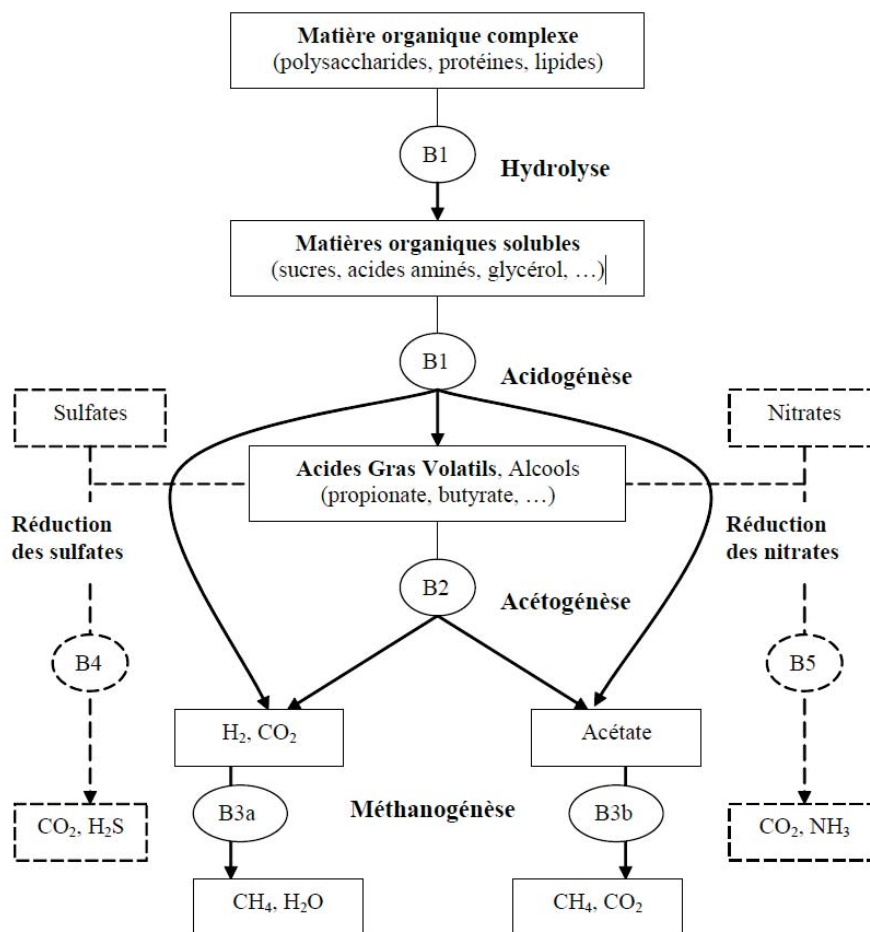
**Matière organique complexe**
(polysaccharides, protéines, lipides)

B1

**Hydrolyse**

**Matières organiques solubles**
(sucres, acides aminés, glycérol, …)

B1

**Acidogénèse**

Sulfates

Nitrates

**Acides Gras Volatils**, Alcools
(propionate, butyrate, …)

**Réduction des sulfates**

**Réduction des nitrates**

B2

**Acétogénèse**

B4

B5

$H_2$, $CO_2$

Acétate

B3a

**Méthanogénèse**

B3b

$CO_2$, $H_2S$

$CO_2$, $NH_3$

$CH_4$, $H_2O$

$CH_4$, $CO_2$